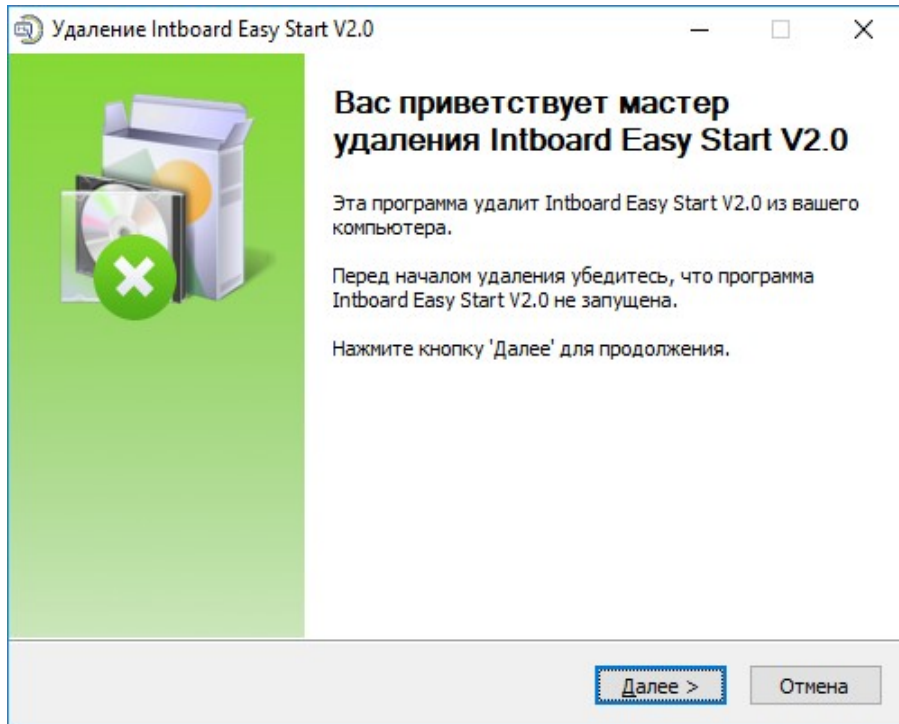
Удаление Intboard Easy Start V2.0

Вас приветствует мастер удаления Intboard Easy Start V2.0

Эта программа удалит Intboard Easy Start V2.0 из вашего компьютера.

Перед началом удаления убедитесь, что программа Intboard Easy Start V2.0 не запущена.

Нажмите кнопку 'Далее' для продолжения.

Далее >

Отмена